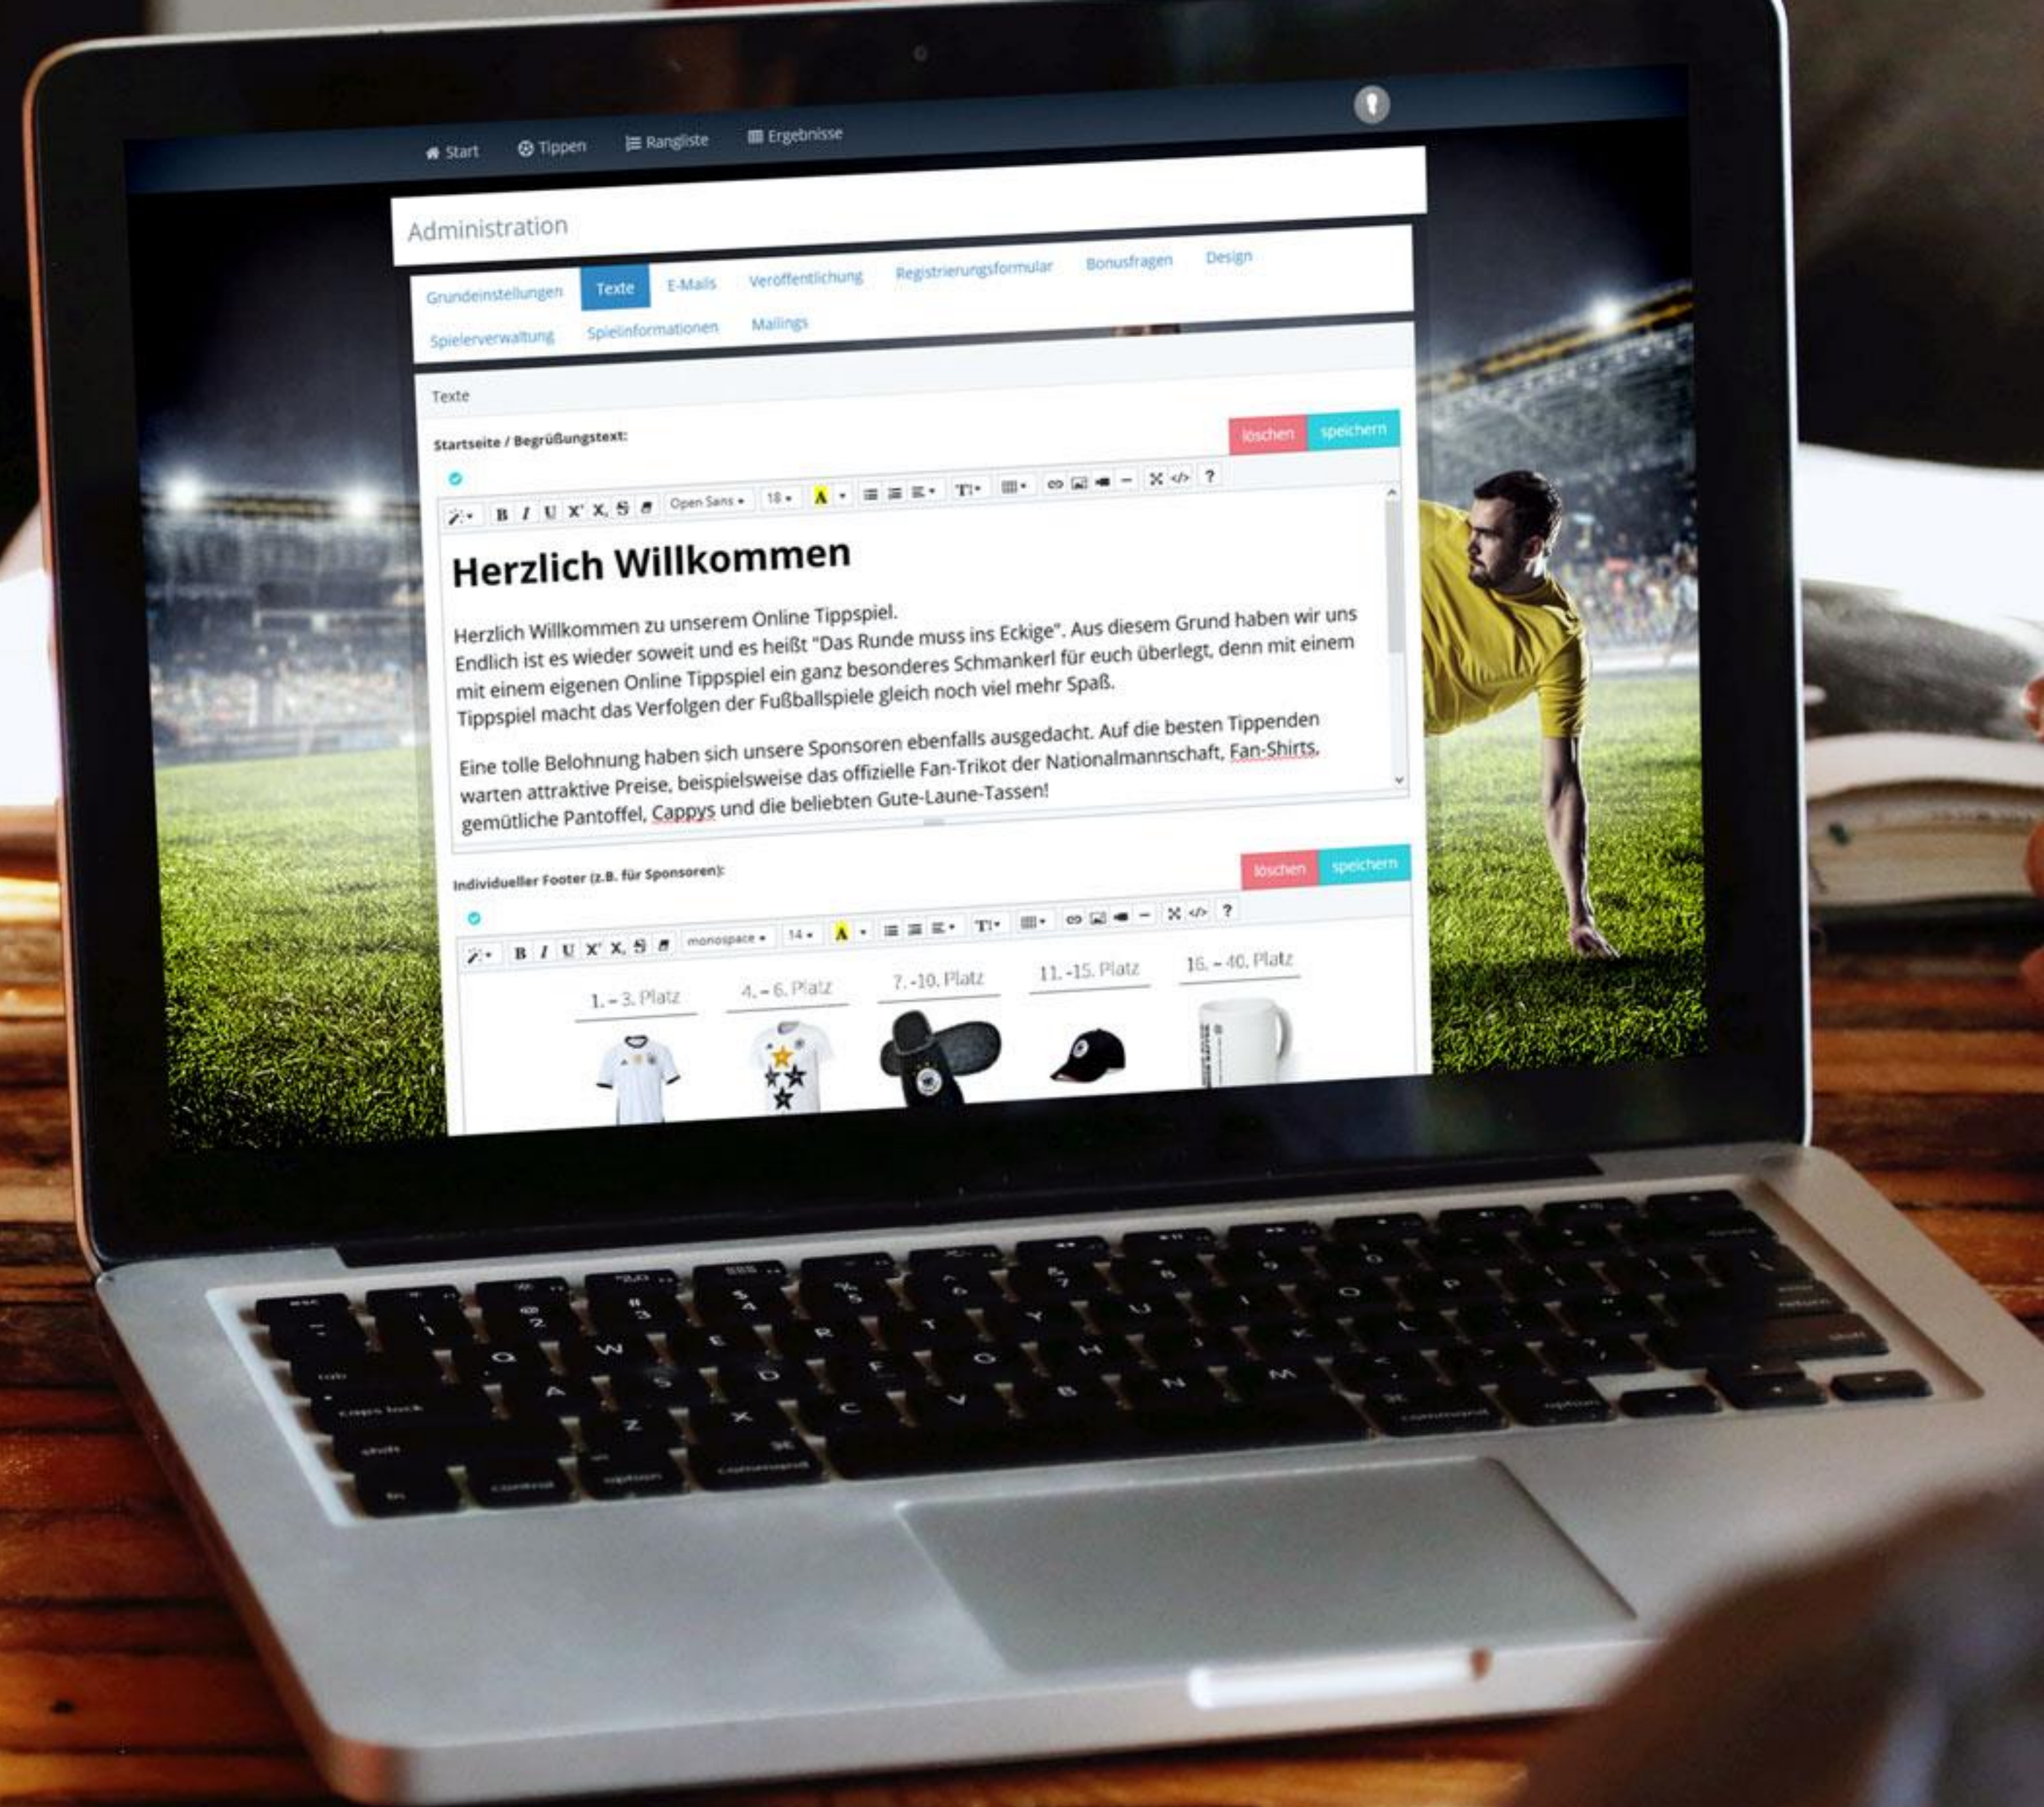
Start Tippen Rangliste Ergebnisse

Administration

Grundeinstellungen Texte E-Mails Veröffentlichung Registrierungsformular Bonusfragen Design
Spielerverwaltung Spielinformationen Mailings

Texte

Startseite / Begrüßungstext:

löschen speichern

B I U $X^2$ $X_2$ S Open Sans 18 A T ?

Herzlich Willkommen

Herzlich Willkommen zu unserem Online Tippspiel.
Endlich ist es wieder soweit und es heißt "Das Runde muss ins Eckige". Aus diesem Grund haben wir uns mit einem eigenen Online Tippspiel ein ganz besonderes Schmankerl für euch überlegt, denn mit einem Tippspiel macht das Verfolgen der Fußballspiele gleich noch viel mehr Spaß.

Eine tolle Belohnung haben sich unsere Sponsoren ebenfalls ausgedacht. Auf die besten Tippenden warten attraktive Preise, beispielsweise das offizielle Fan-Trikot der Nationalmannschaft, Fan-Shirts, gemütliche Pantoffel, Cappys und die beliebten Gute-Laune-Tassen!

Individueller Footer (z.B. für Sponsoren):

löschen speichern

B I U $X^2$ $X_2$ S monospace 14 A T ?

1. – 3. Platz 4. – 6. Platz 7. -10. Platz 11. -15. Platz 16. – 40. Platz